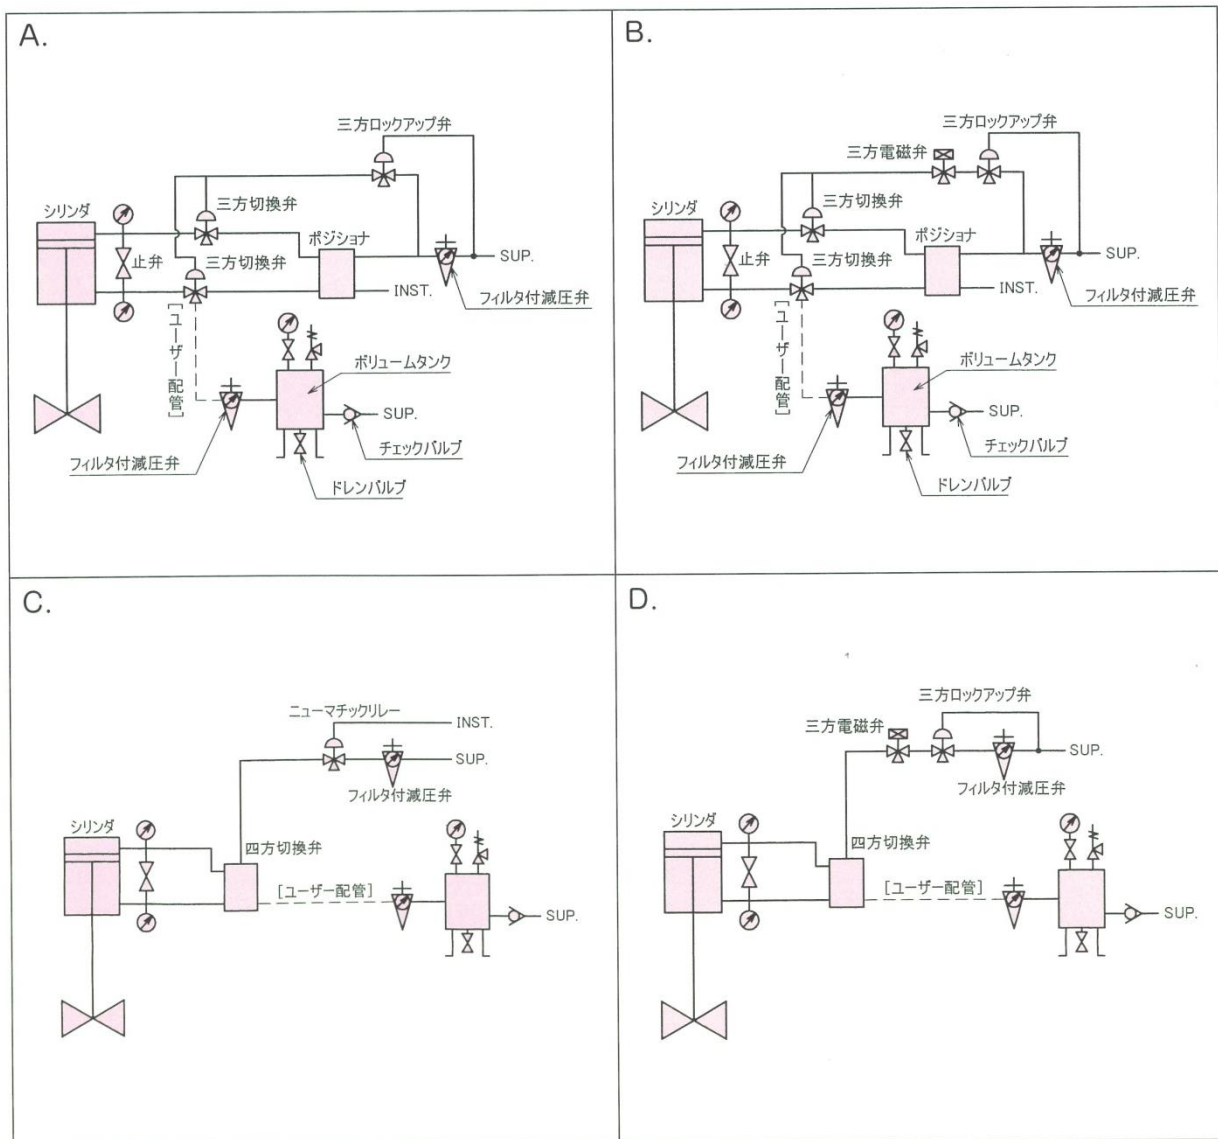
A.

三方ロックアップ弁
シリンダ
三方切換弁
止弁
三方切換弁
ポジショナ
SUP.
INST.
フィルタ付減圧弁
［ユーザー配管］
ボリュームタンク
SUP.
チェックバルブ
フィルタ付減圧弁
ドレンバルブ

B.

三方ロックアップ弁
三方電磁弁
シリンダ
三方切換弁
止弁
三方切換弁
ポジショナ
SUP.
INST.
フィルタ付減圧弁
［ユーザー配管］
ボリュームタンク
SUP.
チェックバルブ
フィルタ付減圧弁
ドレンバルブ

C.

ニューマチックリレー
INST.
SUP.
フィルタ付減圧弁
シリンダ
四方切換弁
［ユーザー配管］
SUP.

D.

三方ロックアップ弁
三方電磁弁
SUP.
フィルタ付減圧弁
シリンダ
四方切換弁
［ユーザー配管］
SUP.